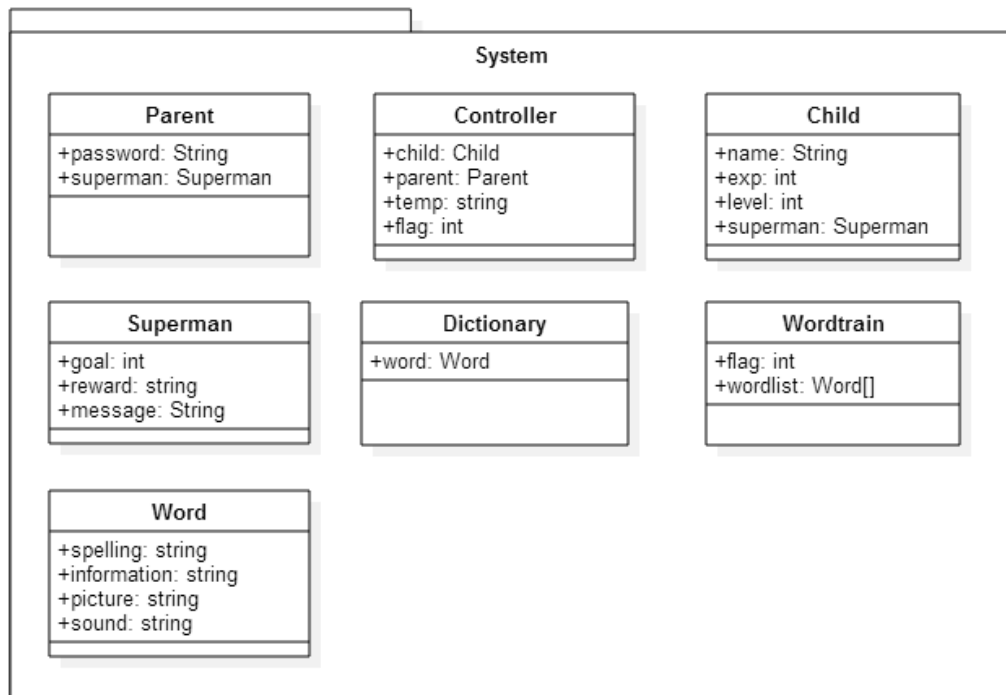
System

Parent
+password: String
+superman: Superman

Controller
+child: Child
+parent: Parent
+temp: string
+flag: int

Child
+name: String
+exp: int
+level: int
+superman: Superman

Superman
+goal: int
+reward: string
+message: String

Dictionary
+word: Word

Wordtrain
+flag: int
+wordlist: Word[]

Word
+spelling: string
+information: string
+picture: string
+sound: string